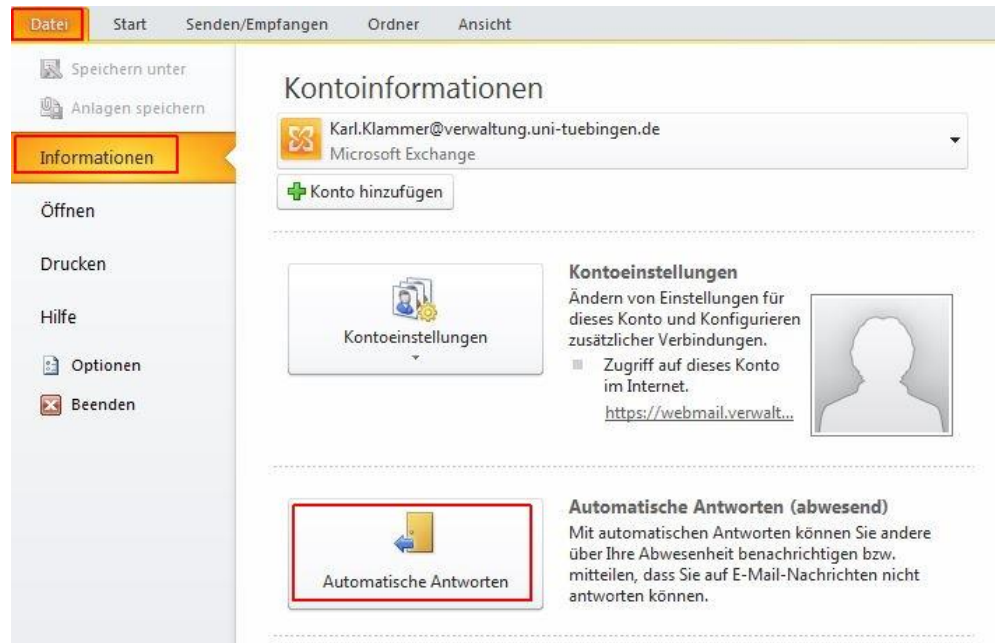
Datei Start Senden/Empfangen Ordner Ansicht

Speichern unter
Anlagen speichern
Informationen
Öffnen
Drucken
Hilfe
Optionen
Beenden

Kontoinformationen

Karl.Klammer@verwaltung.uni-tuebingen.de
Microsoft Exchange

Konto hinzufügen

Kontoeinstellungen

Kontoeinstellungen
Ändern von Einstellungen für dieses Konto und Konfigurieren zusätzlicher Verbindungen.
Zugriff auf dieses Konto im Internet.
https://webmail.verwalt...

Automatische Antworten

Automatische Antworten (abwesend)
Mit automatischen Antworten können Sie andere über Ihre Abwesenheit benachrichtigen bzw. mitteilen, dass Sie auf E-Mail-Nachrichten nicht antworten können.